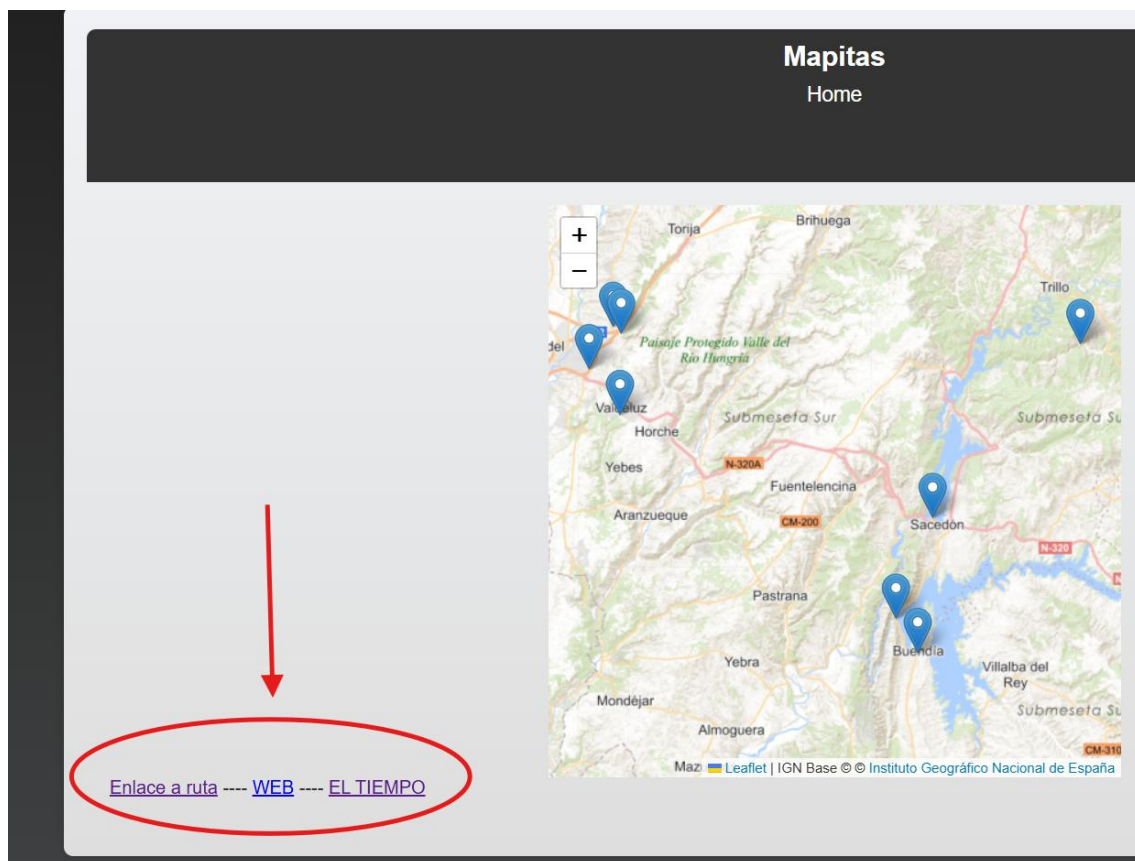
Mapitas
Home

+
−

Torija
Brihuega
Trillo
Paisaje Protegido Valle del Río Hungría
del
Valdeluz
Horche
Submeseta Sur
Submeseta Su
Yebes
N-320A
Fuentelencina
Aranzueque
CM-200
Sacedón
N-320
Pastrana
Buendía
Yebra
Villalba del Rey
Mondéjar
Submeseta Su
Almoguera
CM-310
Maz
Leaflet | IGN Base © © Instituto Geográfico Nacional de España

Enlace a ruta ---- WEB ---- EL TIEMPO